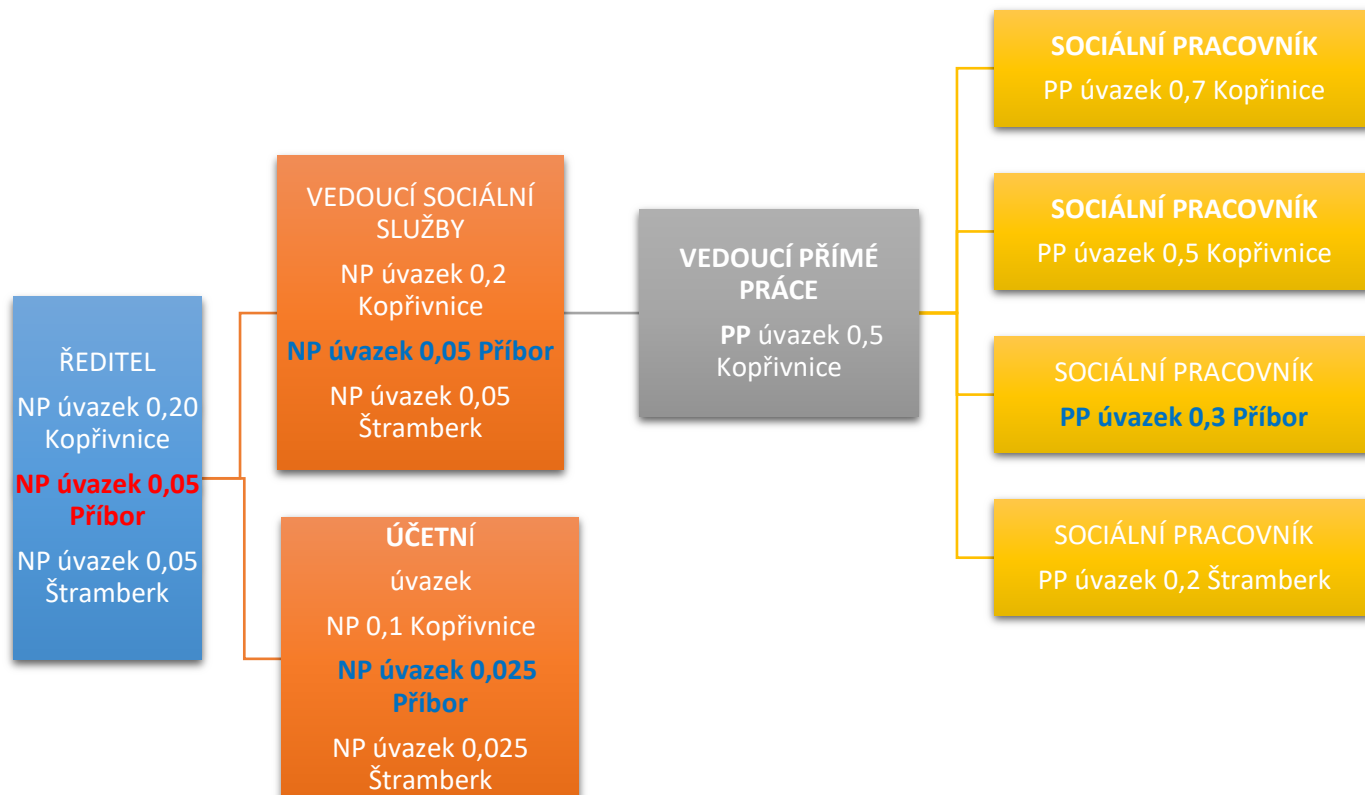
ŘEDITEL

NP úvazek 0,20 Kopřivnice

NP úvazek 0,05 Příbor

NP úvazek 0,05 Štramberk

VEDOUCÍ SOCIÁLNÍ SLUŽBY

NP úvazek 0,2 Kopřivnice

NP úvazek 0,05 Příbor

NP úvazek 0,05 Štramberk

ÚČETNÍ

úvazek

NP 0,1 Kopřivnice

NP úvazek 0,025 Příbor

NP úvazek 0,025 Štramberk

VEDOUCÍ PŘÍMÉ PRÁCE

PP úvazek 0,5 Kopřivnice

SOCIÁLNÍ PRACOVNÍK

PP úvazek 0,7 Kopřinice

SOCIÁLNÍ PRACOVNÍK

PP úvazek 0,5 Kopřivnice

SOCIÁLNÍ PRACOVNÍK

PP úvazek 0,3 Příbor

SOCIÁLNÍ PRACOVNÍK

PP úvazek 0,2 Štramberk